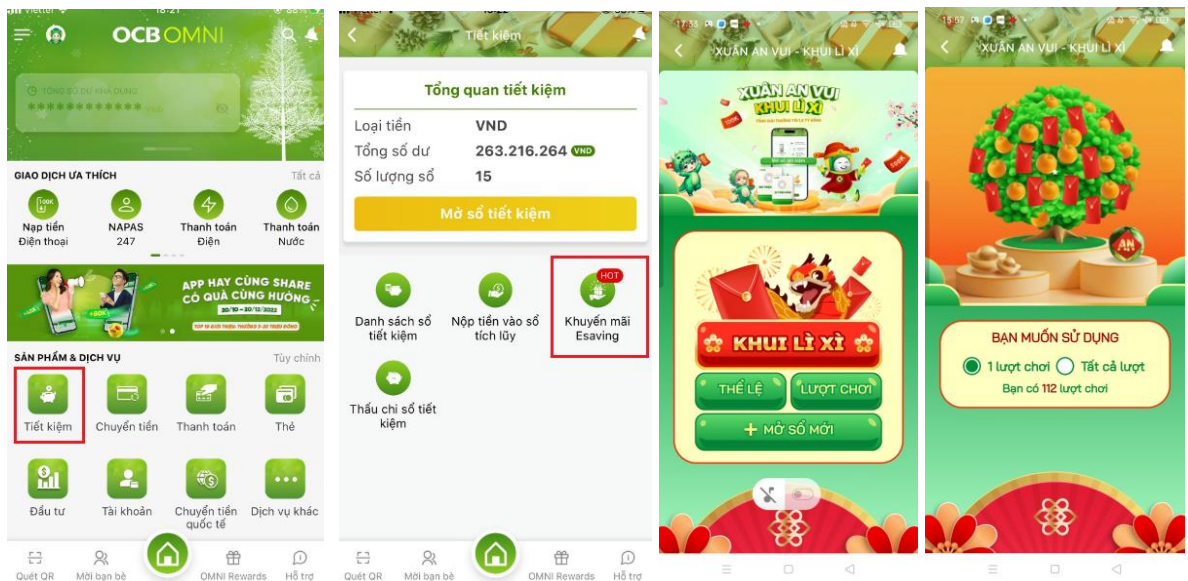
OCB OMNI

TỔNG SỐ DƯ KHẢ DỤNG
\*\*\*\*\*\*\*\*\*\*\*\*

GIAO DỊCH ƯA THÍCH
Tất cả

Nạp tiền Điện thoại
NAPAS 247
Thanh toán Điện
Thanh toán Nước

APP HAY CÙNG SHARE CÓ QUÀ CÙNG HƯỞNG
20/10 – 20/12/2022

SẢN PHẨM & DỊCH VỤ
Tùy chỉnh

Tiết kiệm
Chuyển tiền
Thanh toán
Thẻ
Đầu tư
Tài khoản
Chuyển tiền quốc tế
Dịch vụ khác

Quét QR
Mời bạn bè
OMNI Rewards
Hỗ trợ

Tiết kiệm

Tổng quan tiết kiệm
Loại tiền VND
Tổng số dư 263.216.264 VND
Số lượng sổ 15

Mở sổ tiết kiệm

Danh sách sổ tiết kiệm
Nộp tiền vào sổ tích lũy
HOT
Khuyến mãi Esaving
Thấu chi sổ tiết kiệm

Quét QR
Mời bạn bè
OMNI Rewards
Hỗ trợ

XUÂN AN VUI - KHUI LÌ XÌ

XUÂN AN VUI KHUI LÌ XÌ

KHUI LÌ XÌ
THỂ LỆ
LƯỢT CHƠI
+ MỞ SỔ MỚI

XUÂN AN VUI - KHUI LÌ XÌ

AN

BẠN MUỐN SỬ DỤNG
1 lượt chơi
Tất cả lượt
Bạn có 112 lượt chơi